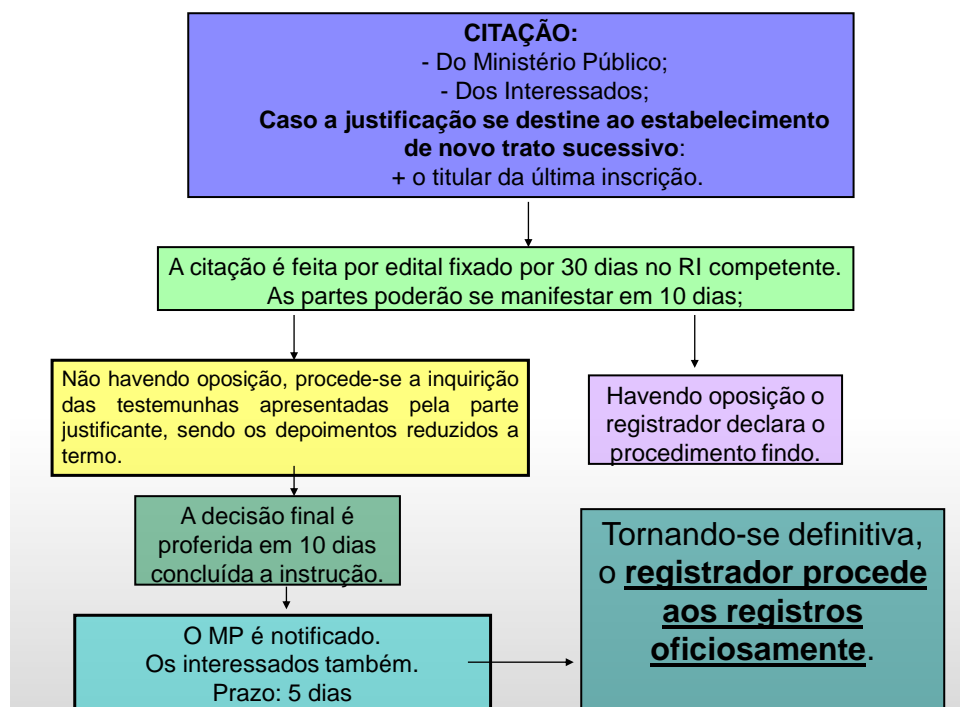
CITAÇÃO:
- Do Ministério Público;
- Dos Interessados;
Caso a justificação se destine ao estabelecimento de novo trato sucessivo:
+ o titular da última inscrição.

A citação é feita por edital fixado por 30 dias no RI competente. As partes poderão se manifestar em 10 dias;

Não havendo oposição, procede-se a inquirição das testemunhas apresentadas pela parte justificante, sendo os depoimentos reduzidos a termo.

Havendo oposição o registrador declara o procedimento findo.

A decisão final é proferida em 10 dias concluída a instrução.

O MP é notificado.
Os interessados também.
Prazo: 5 dias

Tornando-se definitiva, o registrador procede aos registros oficiosamente.